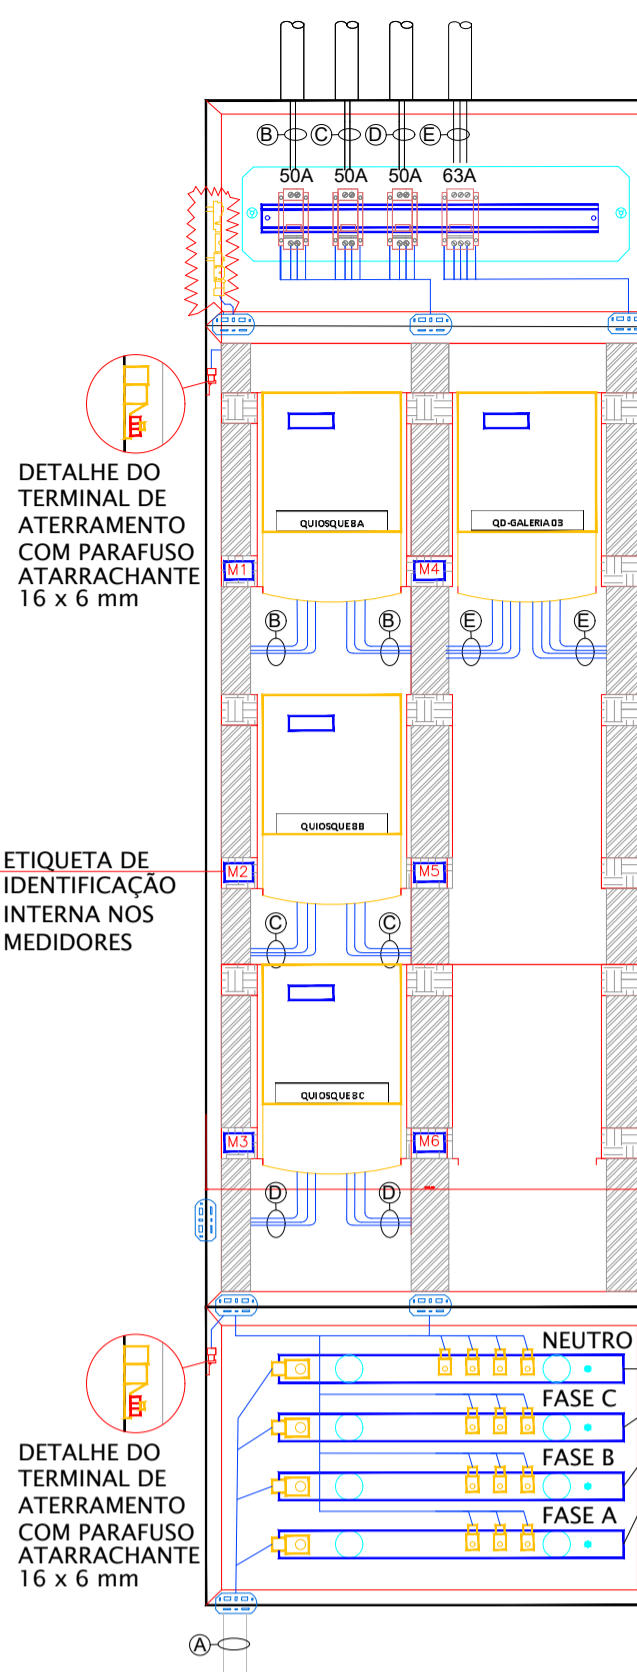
B C D E

50A 50A 50A 63A

DETALHE DO TERMINAL DE ATERRAMENTO COM PARAFUSO ATARRACHANTE 16 x 6 mm

QUIOSQUE 8A

QD-GALERIA 03

M1

M4

B B E E

QUIOSQUE 8B

ETIQUETA DE IDENTIFICAÇÃO INTERNA NOS MEDIDORES

M2

M5

C C

QUIOSQUE 8C

M3

M6

D D

NEUTRO

FASE C

FASE B

FASE A

DETALHE DO TERMINAL DE ATERRAMENTO COM PARAFUSO ATARRACHANTE 16 x 6 mm

A